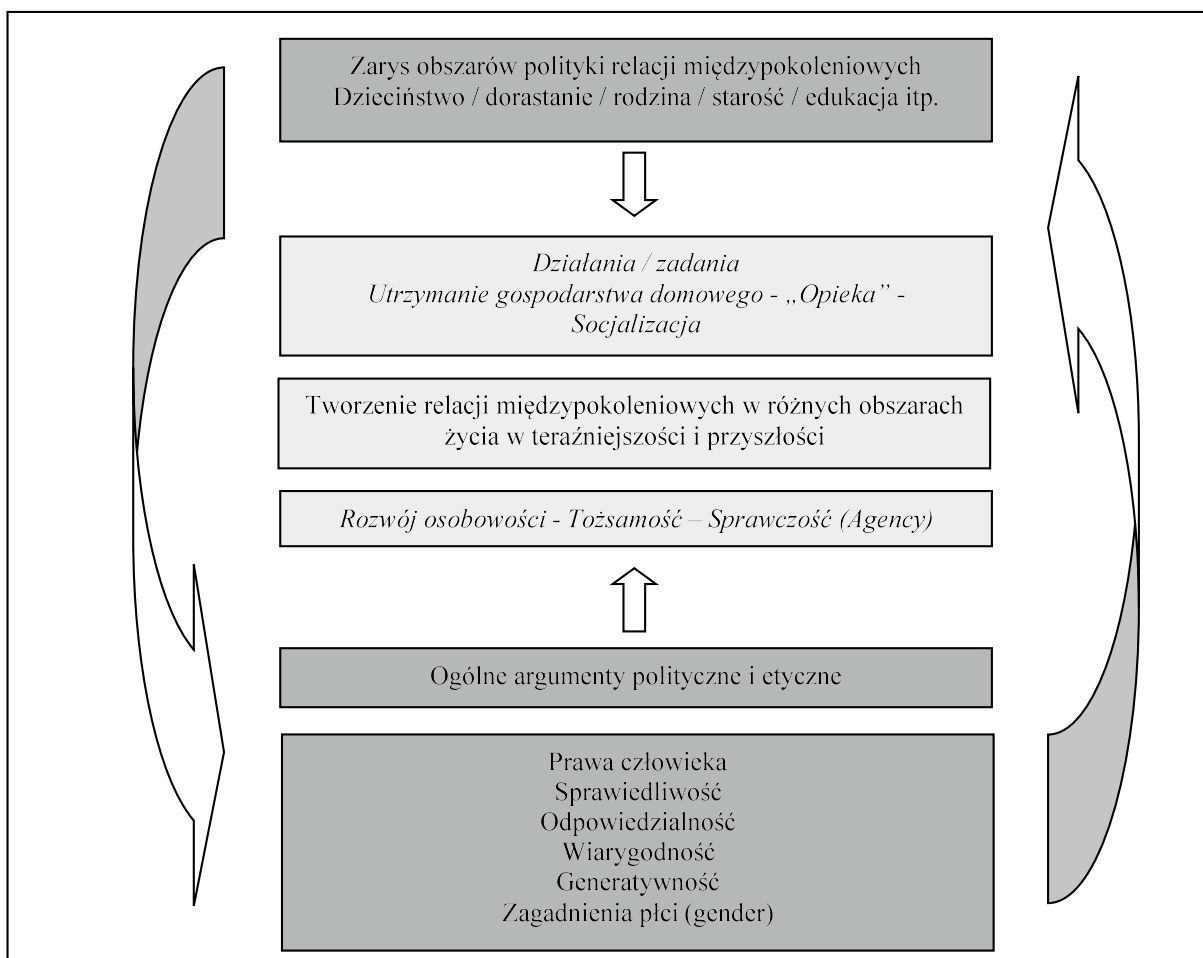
Zarys obszarów polityki relacji międzypokoleniowych
Dzieciństwo / dorastanie / rodzina / starość / edukacja itp.

Działania / zadania
Utrzymanie gospodarstwa domowego - „Opieka” - Socjalizacja

Tworzenie relacji międzypokoleniowych w różnych obszarach życia w teraźniejszości i przyszłości

Rozwój osobowości - Tożsamość – Sprawczość (Agency)

Ogólne argumenty polityczne i etyczne

Prawa człowieka
Sprawiedliwość
Odpowiedzialność
Wiarygodność
Generatywność
Zagadnienia płci (gender)